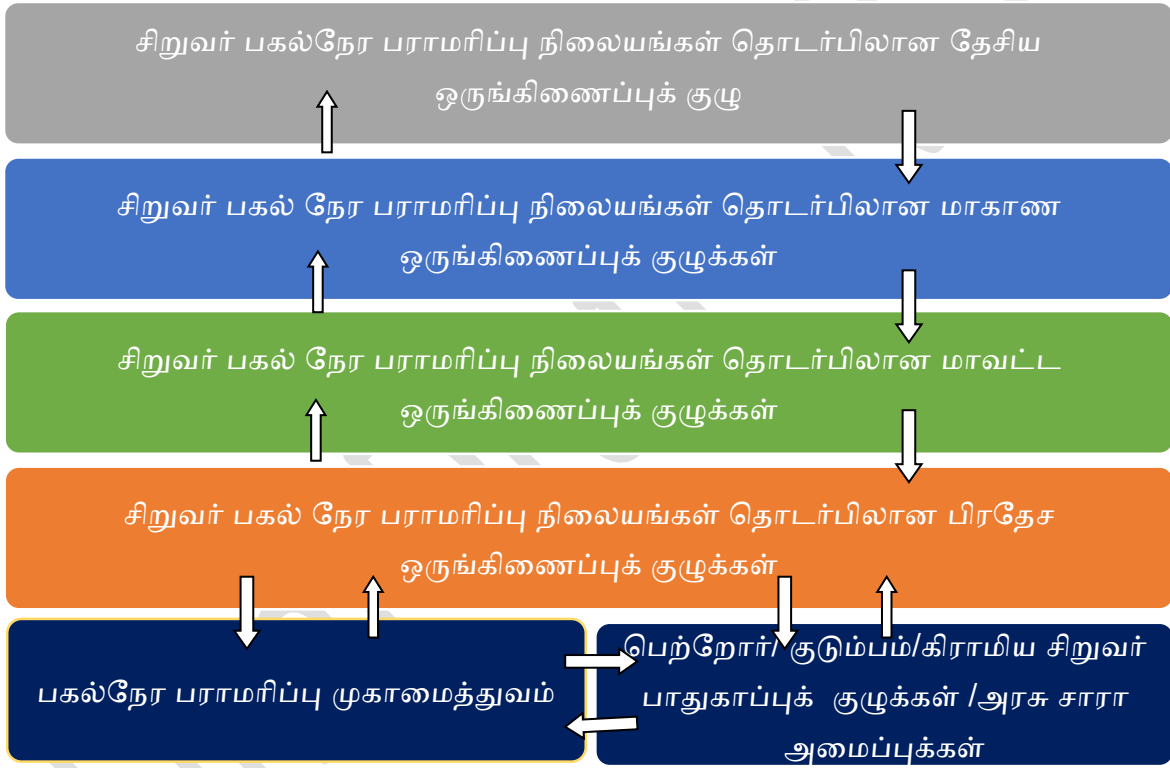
சிறுவர் பகல்நேர பராமரிப்பு நிலையங்கள் தொடர்பிலான தேசிய ஒருங்கிணைப்புக் குழு

சிறுவர் பகல் நேர பராமரிப்பு நிலையங்கள் தொடர்பிலான மாகாண ஒருங்கிணைப்புக் குழுக்கள்

சிறுவர் பகல் நேர பராமரிப்பு நிலையங்கள் தொடர்பிலான மாவட்ட ஒருங்கிணைப்புக் குழுக்கள்

சிறுவர் பகல் நேர பராமரிப்பு நிலையங்கள் தொடர்பிலான பிரதேச ஒருங்கிணைப்புக் குழுக்கள்

பகல்நேர பராமரிப்பு முகாமைத்துவம்

பெற்றோர்/ குடும்பம்/கிராமிய சிறுவர் பாதுகாப்புக் குழுக்கள் /அரசு சாரா அமைப்புக்கள்